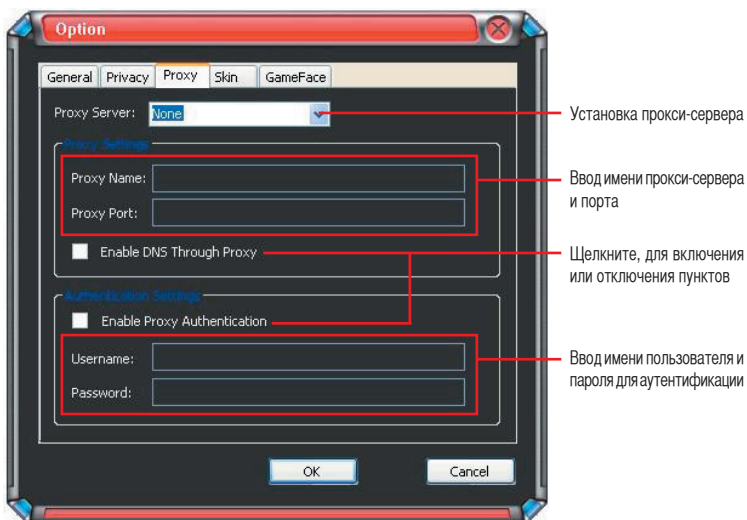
Option

General | Privacy | Proxy | Skin | GameFace

Proxy Server: None

Proxy Settings

Proxy Name:

Proxy Port:

Enable DNS Through Proxy

Authentication Settings

Enable Proxy Authentication

Username:

Password:

OK

Cancel

Установка прокси-сервера

Ввод имени прокси-сервера и порта

Щелкните, для включения или отключения пунктов

Ввод имени пользователя и пароля для аутентификации